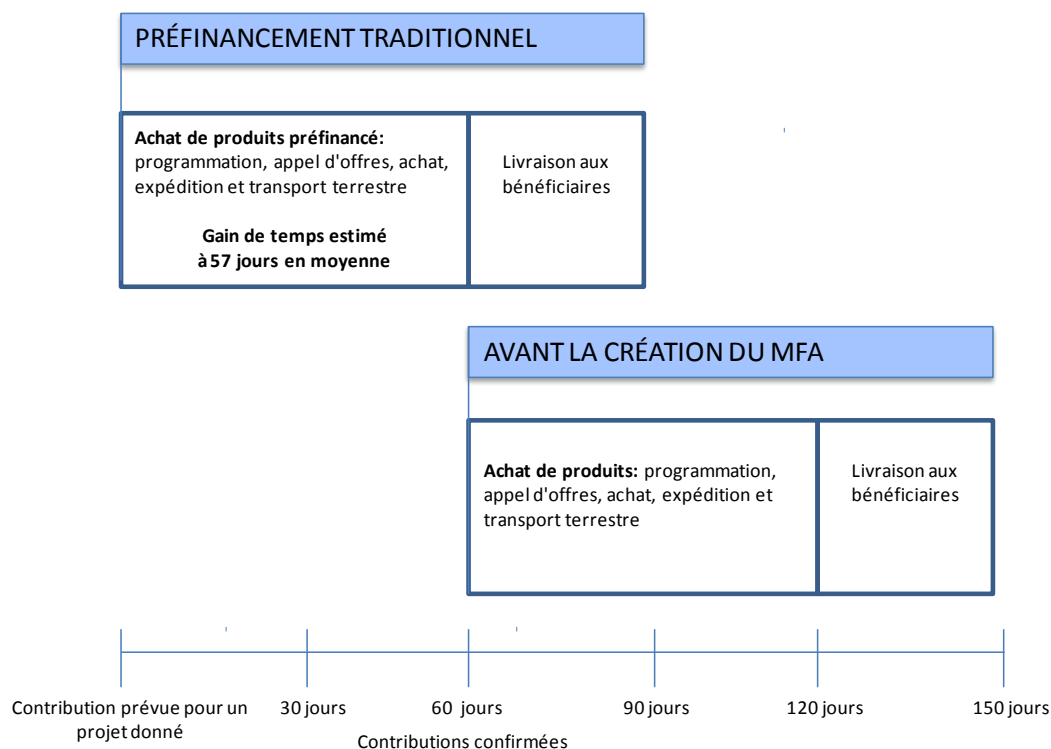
PRÉFINANCEMENT TRADITIONNEL

**Achat de produits préfinancé:** programmation, appel d'offres, achat, expédition et transport terrestre

**Gain de temps estimé à 57 jours en moyenne**

Livraison aux bénéficiaires

AVANT LA CRÉATION DU MFA

**Achat de produits:** programmation, appel d'offres, achat, expédition et transport terrestre

Livraison aux bénéficiaires

Contribution prévue pour un projet donné

30 jours

60 jours

Contributions confirmées

90 jours

120 jours

150 jours